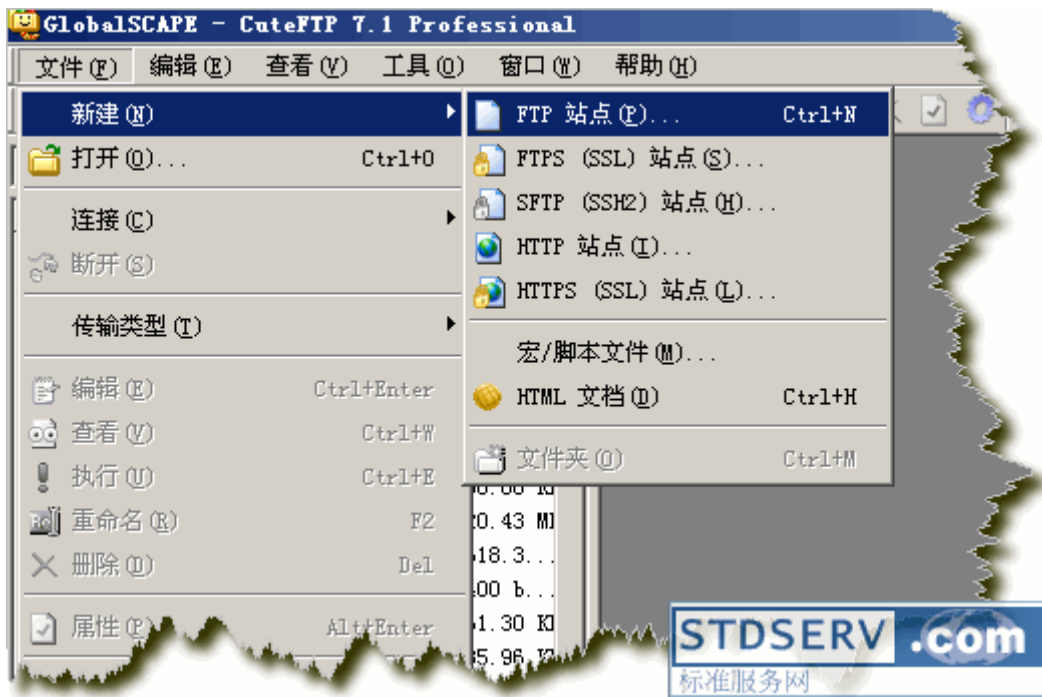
GlobalSCAPE - CuteFTP 7.1 Professional

文件(F) 编辑(E) 查看(V) 工具(O) 窗口(W) 帮助(H)

新建(N)
打开(O)... Ctrl+O
连接(C)
断开(S)
传输类型(T)
编辑(E) Ctrl+Enter
查看(V) Ctrl+W
执行(U) Ctrl+E
重命名(R) F2
删除(D) Del
属性(P) Alt+Enter

FTP 站点(P)... Ctrl+N
FTPS (SSL) 站点(S)...
SFTP (SSH2) 站点(H)...
HTTP 站点(I)...
HTTPS (SSL) 站点(L)...
宏/脚本文件(M)...
HTML 文档(D) Ctrl+H
文件夹(O) Ctrl+M

0.00 K
0.43 M
18.3...
00 b...
1.30 K
5.96 K

STDSERV .com
标准服务网